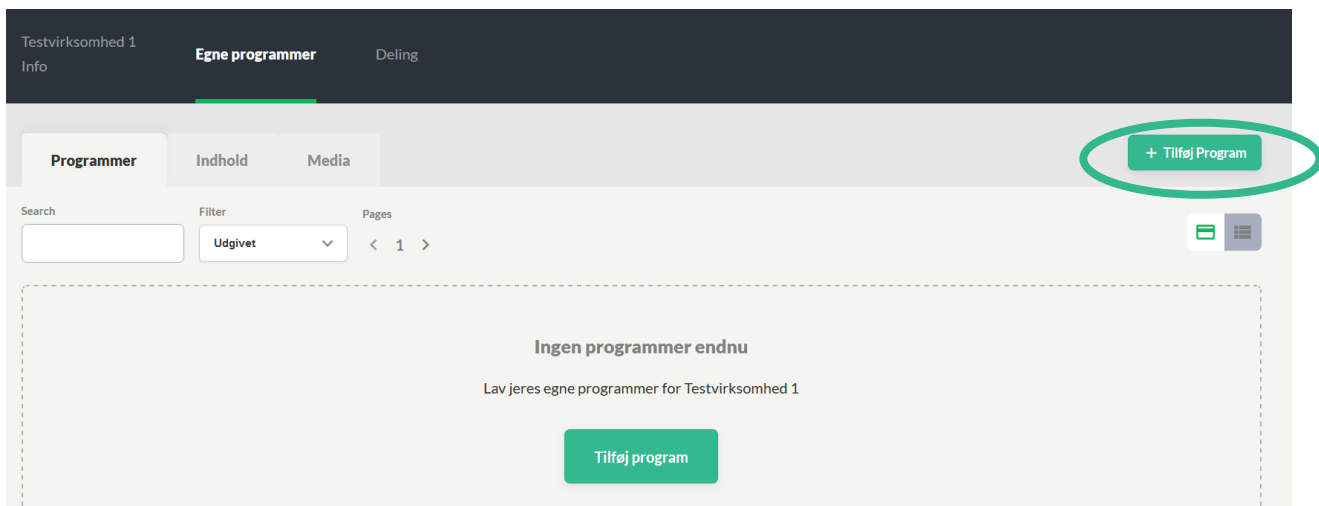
Testvirksomhed 1 Info
Egne programmer
Deling

Programmer
Indhold
Media

+ Tilføj Program

Search

Filter
Udgivet

Pages
< 1 >

Ingen programmer endnu

Lav jeres egne programmer for Testvirksomhed 1

Tilføj program